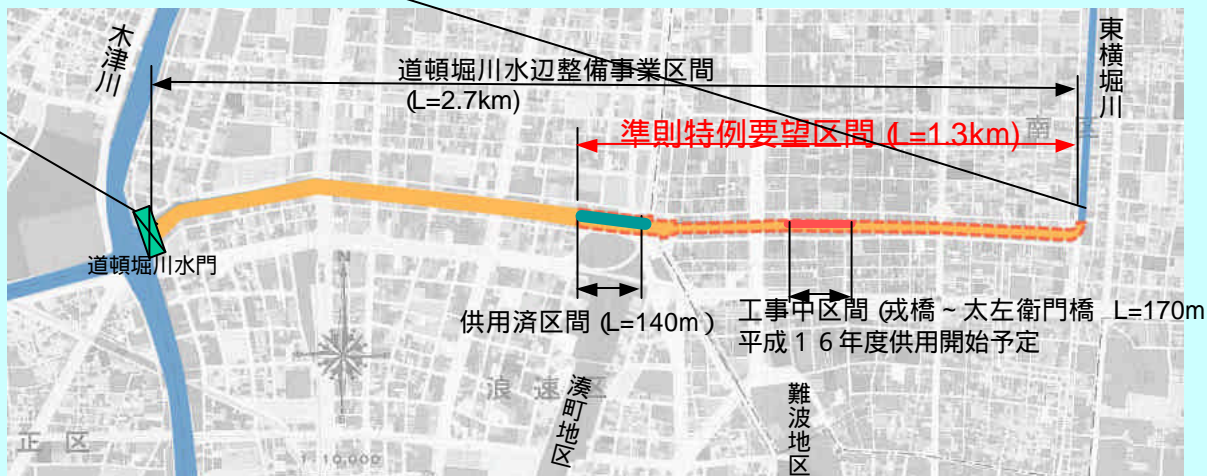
木津川

東横堀川

道頓堀川水辺整備事業区間
(L=2.7km)

準則特例要望区間 (L=1.3km)

南区

道頓堀川水門

供用済区間 (L=140m)

工事中区間 (戎橋 ~ 太左衛門橋 L=170m
平成１６年度供用開始予定

浪速区

湊町地区

難波地区

大正区

1:10,000